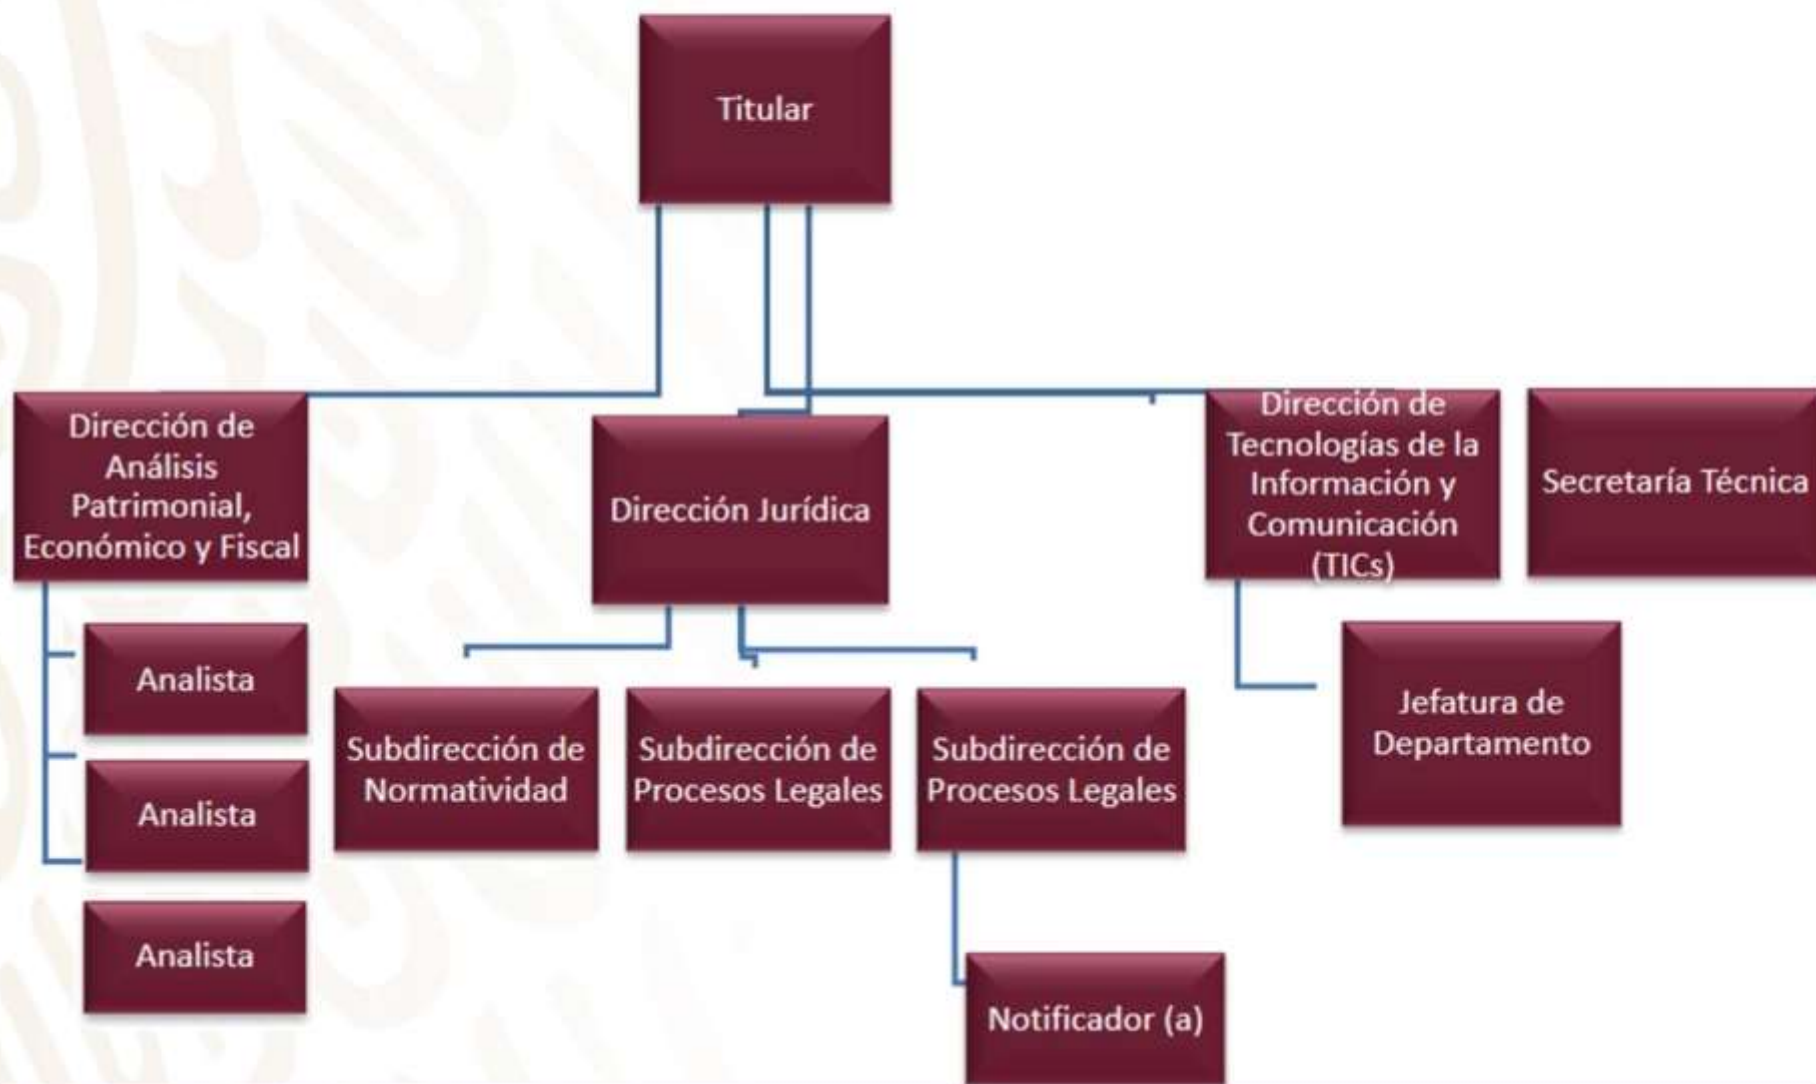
Titular

Dirección de Análisis Patrimonial, Económico y Fiscal

Dirección Jurídica

Dirección de Tecnologías de la Información y Comunicación (TICs)

Secretaría Técnica

Analista

Analista

Analista

Subdirección de Normatividad

Subdirección de Procesos Legales

Subdirección de Procesos Legales

Jefatura de Departamento

Notificador (a)